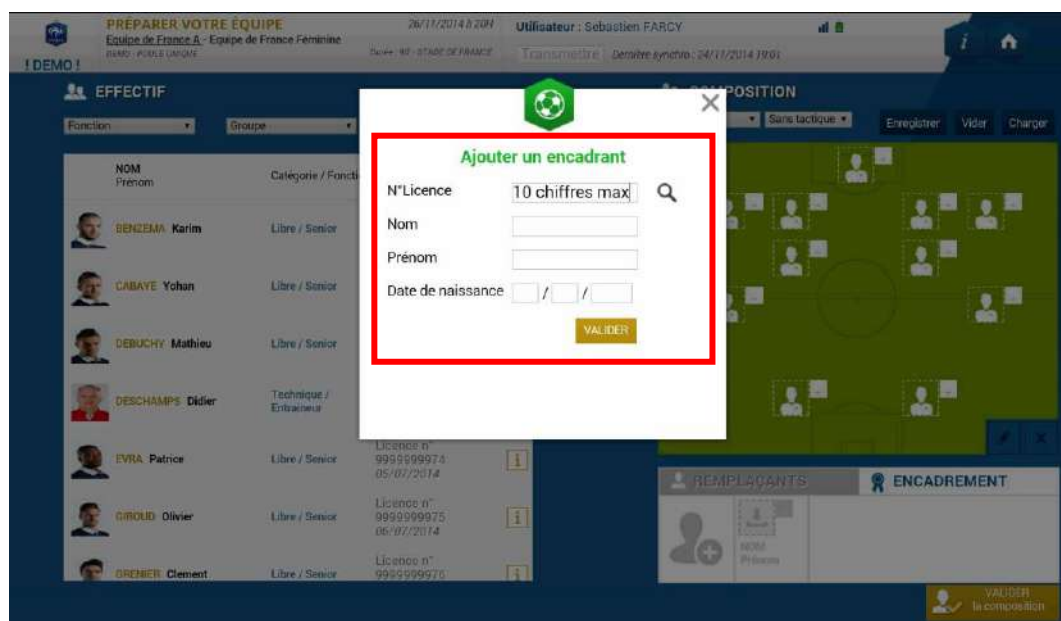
! DEMO !

PRÉPARER VOTRE ÉQUIPE
Equipe de France A - Equipe de France Féminine
DEMO - POULE UNIQUE

26/11/2014 à 20H
Durée : 90 - STADE DE FRANCE

Utilisateur : Sebastien FARCY
Transmettre Dernière synchro : 24/11/2014 19:01

EFFECTIF
Fonction
Groupe

NOM
Prénom
Catégorie / Fonction

BENZEMA Karim Libre / Senior
CABAYE Yohan Libre / Senior
DEBUCHY Mathieu Libre / Senior
DESCHAMPS Didier Technique / Entraîneur
EVRA Patrice Libre / Senior Licence n° 9999999974 05/07/2014
GIROUD Olivier Libre / Senior Licence n° 9999999975 06/07/2014
GRENIER Clement Libre / Senior Licence n° 9999999976

COMPOSITION
Sans tactique
Enregistrer Vider Charger

Ajouter un encadrant
N°Licence 10 chiffres max
Nom
Prénom
Date de naissance / /
VALIDER

REMPLAÇANTS
ENCADREMENT
NOM
Prénom

VALIDER
la composition